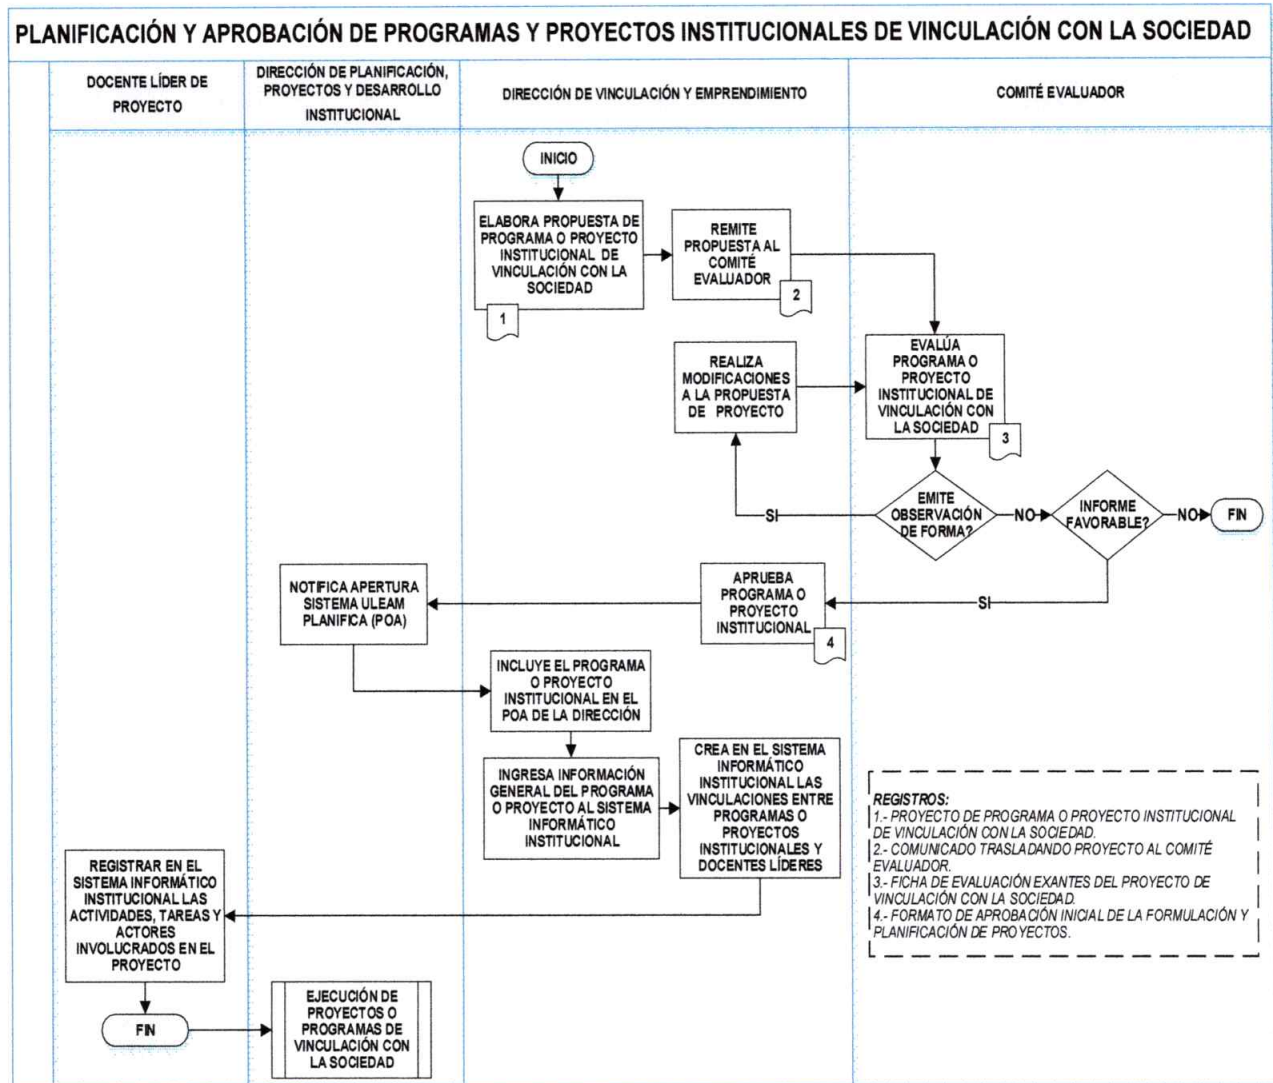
PLANIFICACIÓN Y APROBACIÓN DE PROGRAMAS Y PROYECTOS INSTITUCIONALES DE VINCULACIÓN CON LA SOCIEDAD

DOCENTE LÍDER DE PROYECTO

DIRECCIÓN DE PLANIFICACIÓN, PROYECTOS Y DESARROLLO INSTITUCIONAL

DIRECCIÓN DE VINCULACIÓN Y EMPRENDIMIENTO

COMITÉ EVALUADOR

INICIO

ELABORA PROPUESTA DE PROGRAMA O PROYECTO INSTITUCIONAL DE VINCULACIÓN CON LA SOCIEDAD

1

REMITE PROPUESTA AL COMITÉ EVALUADOR

2

EVALÚA PROGRAMA O PROYECTO INSTITUCIONAL DE VINCULACIÓN CON LA SOCIEDAD

3

REALIZA MODIFICACIONES A LA PROPUESTA DE PROYECTO

EMITE OBSERVACIÓN DE FORMA?

SI

NO

INFORME FAVORABLE?

NO

FIN

SI

APRUEBA PROGRAMA O PROYECTO INSTITUCIONAL

4

NOTIFICA APERTURA SISTEMA ULEAM PLANIFICA (POA)

INCLUYE EL PROGRAMA O PROYECTO INSTITUCIONAL EN EL POA DE LA DIRECCIÓN

INGRESA INFORMACIÓN GENERAL DEL PROGRAMA O PROYECTO AL SISTEMA INFORMÁTICO INSTITUCIONAL

CREA EN EL SISTEMA INFORMÁTICO INSTITUCIONAL LAS VINCULACIONES ENTRE PROGRAMAS O PROYECTOS INSTITUCIONALES Y DOCENTES LÍDERES

REGISTROS:
1.- PROYECTO DE PROGRAMA O PROYECTO INSTITUCIONAL DE VINCULACIÓN CON LA SOCIEDAD.
2.- COMUNICADO TRASLADANDO PROYECTO AL COMITÉ EVALUADOR.
3.- FICHA DE EVALUACIÓN EXANTES DEL PROYECTO DE VINCULACIÓN CON LA SOCIEDAD.
4.- FORMATO DE APROBACIÓN INICIAL DE LA FORMULACIÓN Y PLANIFICACIÓN DE PROYECTOS.

REGISTRAR EN EL SISTEMA INFORMÁTICO INSTITUCIONAL LAS ACTIVIDADES, TAREAS Y ACTORES INVOLUCRADOS EN EL PROYECTO

FIN

EJECUCIÓN DE PROYECTOS O PROGRAMAS DE VINCULACIÓN CON LA SOCIEDAD